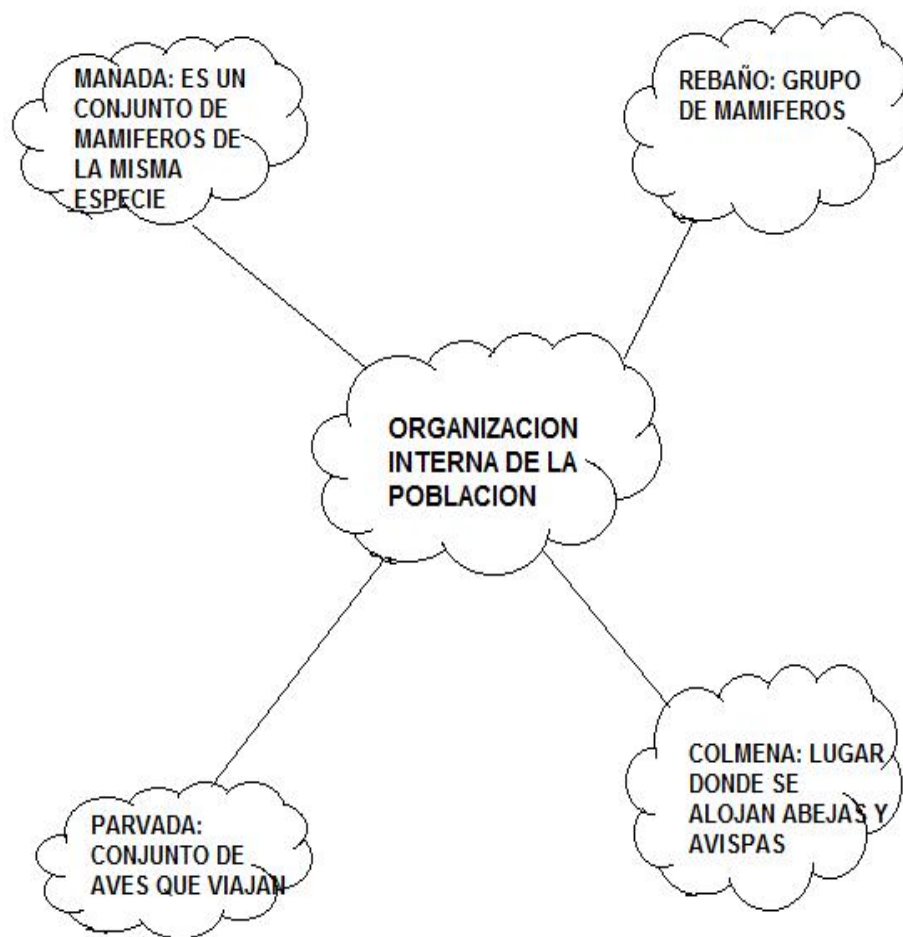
MANADA: ES UN CONJUNTO DE MAMIFEROS DE LA MISMA ESPECIE

REBAÑO: GRUPO DE MAMIFEROS

ORGANIZACION INTERNA DE LA POBLACION

PARVADA: CONJUNTO DE AVES QUE VIAJAN

COLMENA: LUGAR DONDE SE ALOJAN ABEJAS Y AVISPAS